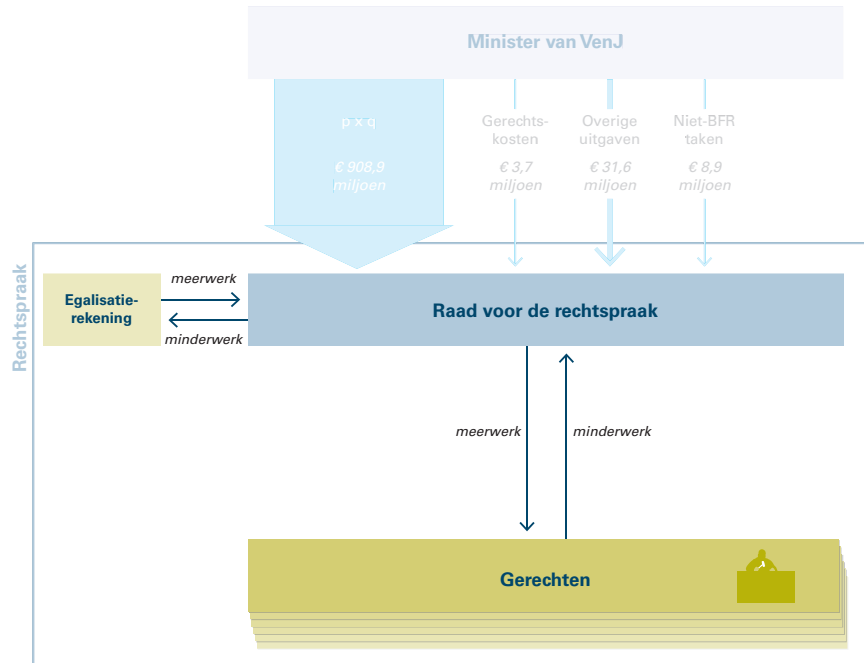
Minister van VenJ

p x q

€ 908,9 miljoen

Gerechtskosten

€ 3,7 miljoen

Overige uitgaven

€ 31,6 miljoen

Niet-BFR taken

€ 8,9 miljoen

Rechtspraak

Egalisatierekening

meerwerk

minderwerk

Raad voor de rechtspraak

meerwerk

minderwerk

Gerechten